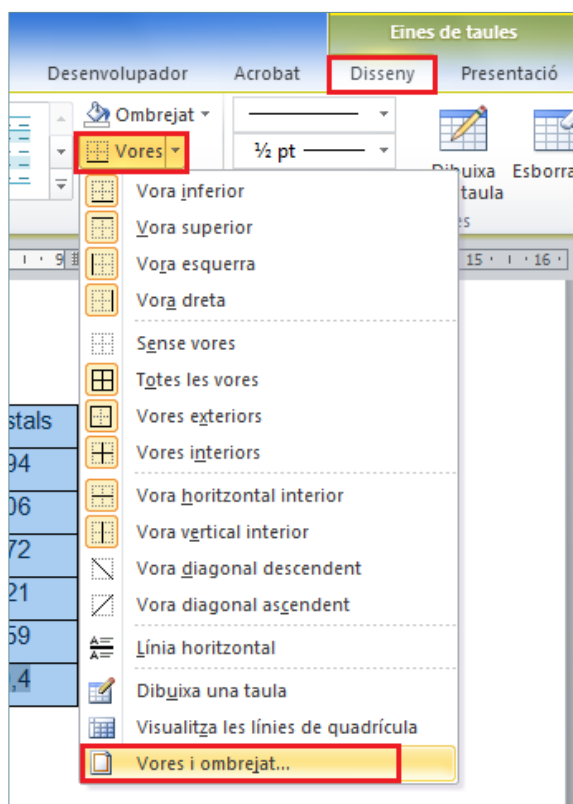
Eines de taules

Desenvolupador Acrobat Disseny Presentació

Ombrejat

Vores

½ pt

Dibuixa taula

Esborra

Vora inferior
Vora superior
Vora esquerra
Vora dreta
Sense vores
Totes les vores
Vores exteriors
Vores interiors
Vora horitzontal interior
Vora vertical interior
Vora diagonal descendent
Vora diagonal ascendent
Línia horitzontal
Dibuixa una taula
Visualitza les línies de quadrícula
Vores i ombrejat...

stals
94
06
72
21
59
,4